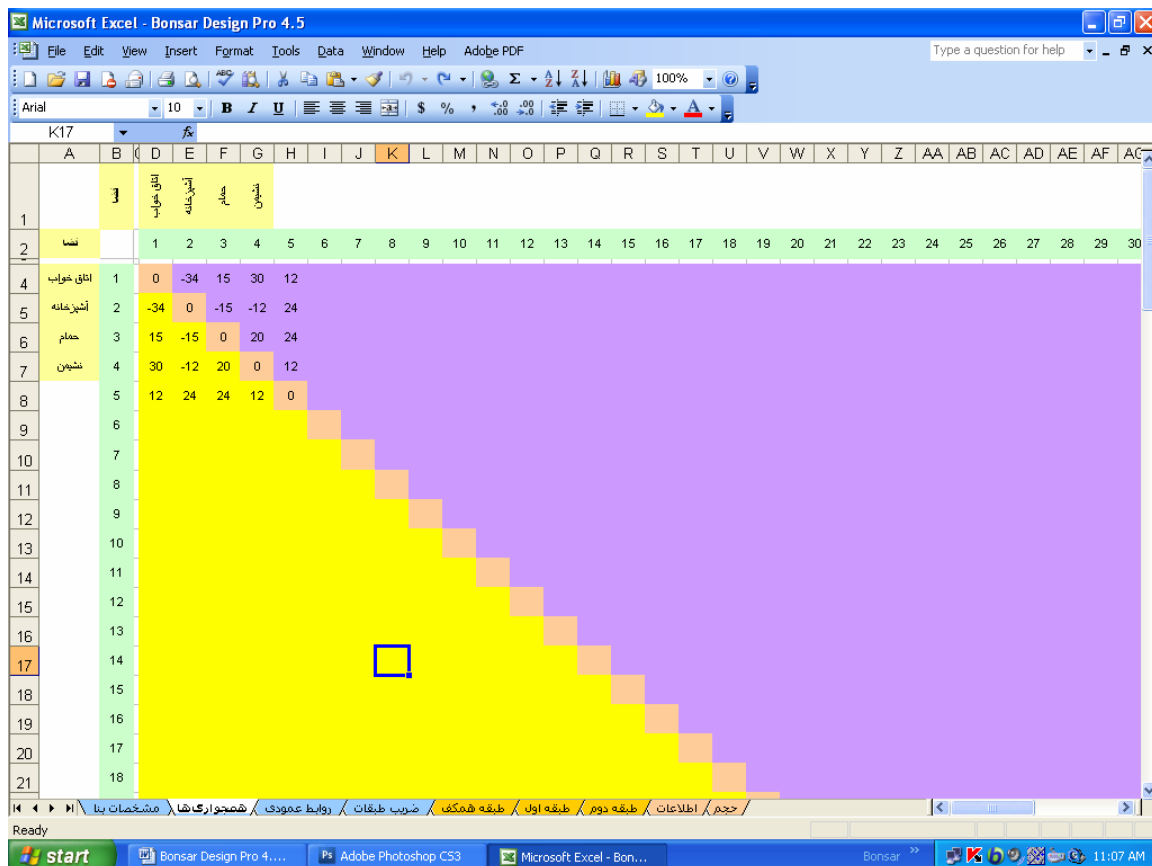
Microsoft Excel - Bonsar Design Pro 4.5

File Edit View Insert Format Tools Data Window Help Adobe PDF

Type a question for help

100%

Arial 10 B I U $ %

K17 fx

| | A | B | C | D | E | F | G | H | I | J | K | L | M | N | O | P | Q | R | S | T | U | V | W | X | Y | Z | AA | AB | AC | AD | AE | AF | AG |
|---|---|---|---|---|---|---|---|---|---|---|---|---|---|---|---|---|---|---|---|---|---|---|---|---|---|---|---|---|---|---|---|---|---|
| 1 | | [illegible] | | اتاق خواب | آشپزخانه | حمام | نشیمن | | | | | | | | | | | | | | | | | | | | | | | | | | |
| 2 | فضا | | | 1 | 2 | 3 | 4 | 5 | 6 | 7 | 8 | 9 | 10 | 11 | 12 | 13 | 14 | 15 | 16 | 17 | 18 | 19 | 20 | 21 | 22 | 23 | 24 | 25 | 26 | 27 | 28 | 29 | 30 |
| 4 | اتاق خواب | 1 | | 0 | -34 | 15 | 30 | 12 | | | | | | | | | | | | | | | | | | | | | | | | | |
| 5 | آشپزخانه | 2 | | -34 | 0 | -15 | -12 | 24 | | | | | | | | | | | | | | | | | | | | | | | | | |
| 6 | حمام | 3 | | 15 | -15 | 0 | 20 | 24 | | | | | | | | | | | | | | | | | | | | | | | | | |
| 7 | نشیمن | 4 | | 30 | -12 | 20 | 0 | 12 | | | | | | | | | | | | | | | | | | | | | | | | | |
| 8 | | 5 | | 12 | 24 | 24 | 12 | 0 | | | | | | | | | | | | | | | | | | | | | | | | | |
| 9 | | 6 | | | | | | | | | | | | | | | | | | | | | | | | | | | | | | | |
| 10 | | 7 | | | | | | | | | | | | | | | | | | | | | | | | | | | | | | | |
| 11 | | 8 | | | | | | | | | | | | | | | | | | | | | | | | | | | | | | | |
| 12 | | 9 | | | | | | | | | | | | | | | | | | | | | | | | | | | | | | | |
| 13 | | 10 | | | | | | | | | | | | | | | | | | | | | | | | | | | | | | | |
| 14 | | 11 | | | | | | | | | | | | | | | | | | | | | | | | | | | | | | | |
| 15 | | 12 | | | | | | | | | | | | | | | | | | | | | | | | | | | | | | | |
| 16 | | 13 | | | | | | | | | | | | | | | | | | | | | | | | | | | | | | | |
| 17 | | 14 | | | | | | | | | | | | | | | | | | | | | | | | | | | | | | | |
| 18 | | 15 | | | | | | | | | | | | | | | | | | | | | | | | | | | | | | | |
| 19 | | 16 | | | | | | | | | | | | | | | | | | | | | | | | | | | | | | | |
| 20 | | 17 | | | | | | | | | | | | | | | | | | | | | | | | | | | | | | | |
| 21 | | 18 | | | | | | | | | | | | | | | | | | | | | | | | | | | | | | | |

مشخصات بنا / همجواری‌ها / روابط عمودی / ضریب طبقات / طبقه همکف / طبقه اول / طبقه دوم / اطلاعات / حجم

Ready

start | Bonsar Design Pro 4.... | Adobe Photoshop CS3 | Microsoft Excel - Bon... | Bonsar | 11:07 AM